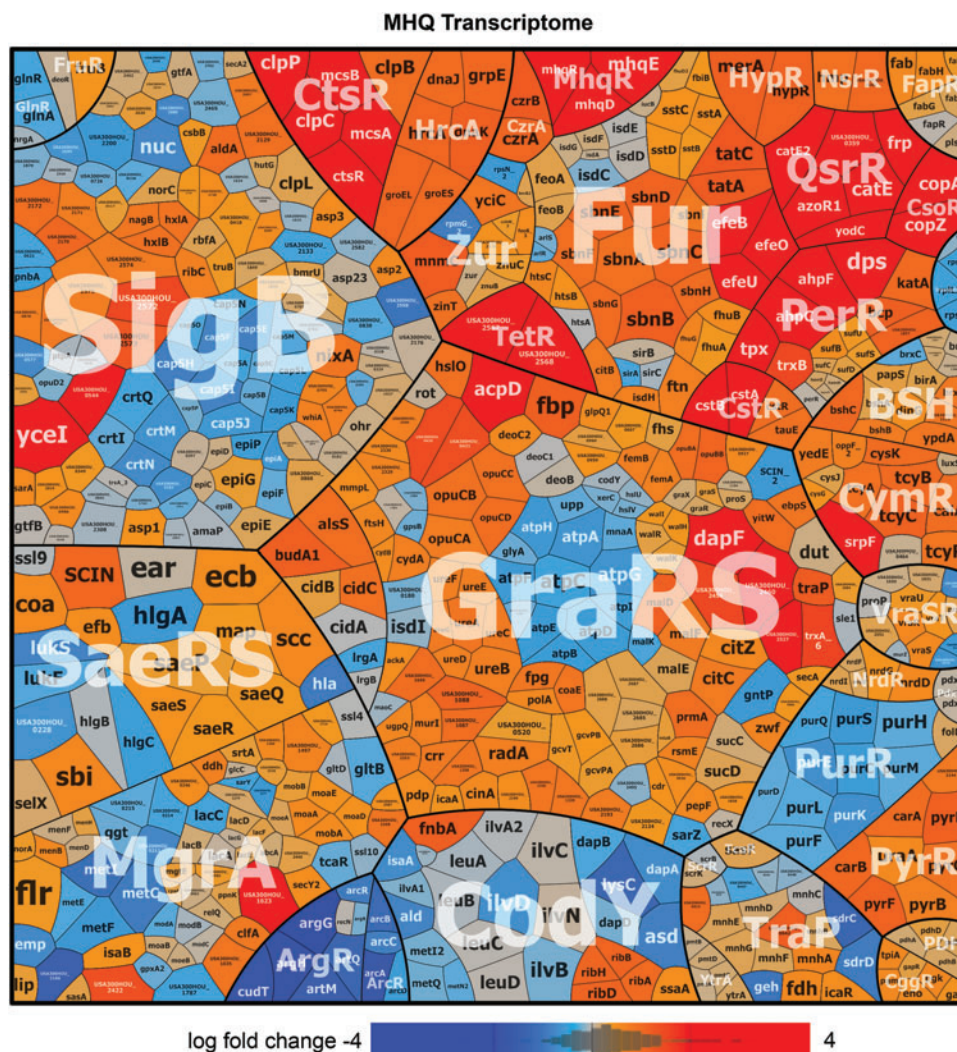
MHQ Transcriptome

FruR glnR glnA GlnR nuc aldA clpL csbB norC nagB hxlA hxlB rbfA ribC truB asp3 asp2 asp23 bmrU
SigB yceI crtQ crtI crtM crtN capSH capSI capSB capSK capSJ epiP epiD epiG epiF epiE asp1 amaP gtfB ohr nixA whiA rot hslO mmpL
clpP CtsR clpC mcsB mcsA ctsR clpB dnaJ grpE HrcA groEL groES
MhqR mhqR mhqE mhqD CzrA czrB czrA isdE isdF isdD isdC sstD sstC sstA feoA feoB yciC Zur zinT mnm znuC htsC htsB htsA TetR acpD fbp sirB sirA sirC isdH citB ftn
Fur sbnE sbnD sbnA sbnC sbnB sbnG sbnH fhuB fhuA
merA HypR hypR NsrR tatC tatA efeB efeO efeU QsrR catE2 azoR1 catE frp yodC dps PerR ahpF ahpC katA tpx trxB sufB sufS sufC sufU cstA CstR cstB tauE
fab fabH FapR fabG fapR copA CsoR copZ
brxC papS birA BSH bshC bshB ypdA yedE cysK tcyB CymR tcyC cysJ srpF tcyP
deoC2 glpQ1 fhs deoC1 opuCB opuCC opuCD opuCA femB femA deoB codY upp atpH atpA atpG atpE atpD atpB glyA GraRS ureE ureC ureD ureB fpg polA coaE malE malK citZ dapF traP dut trxA_6 SCIN_2 yitW ebpS proS walR
alsS ftsH budA1 cydA cidB cidC cidA isdI lrgA lrgB
ssl9 SCIN ear ecb coa efb hlgA map scc lukS lukF SaeRS saeP saeQ saeS saeR hla hlgB hlgC sbi ssl4 selX
srtA ddh gltD gltB lacC lacD moaE moaA mobA moaD tcaR ssl10 qgt flr MgrA metC metE metF isaB clfA secY2 emp lip sasA
ArgR argG arcR arcC arcA ArcR artM cudT
ureB crr murI radA cinA icaA pdp citC gntP prmA rsmE sucD sucC secA zwf pepF recX sarZ
fnbA ilvA2 ilvC dapB dapA lysC isaA leuA CodY ilvD ilvN asd ilvA1 ald leuB leuC metI2 metQ leuD ilvB ribH ribB ribA ribD ssaA
TraP mnhD mnhC mnhE mnhG mnhF mnhA YtrA ytrA geh fdh icaR sdrD sdrC
propP vraU VraSR vraS sle1 nrdF nrdG NrdR nrdD
purQ purS purH PurR purM purL purK purF carA pyrF PyrR pyrB carB
pdhD pdhA PDH tpiA gap CggR eno
log fold change -4 4